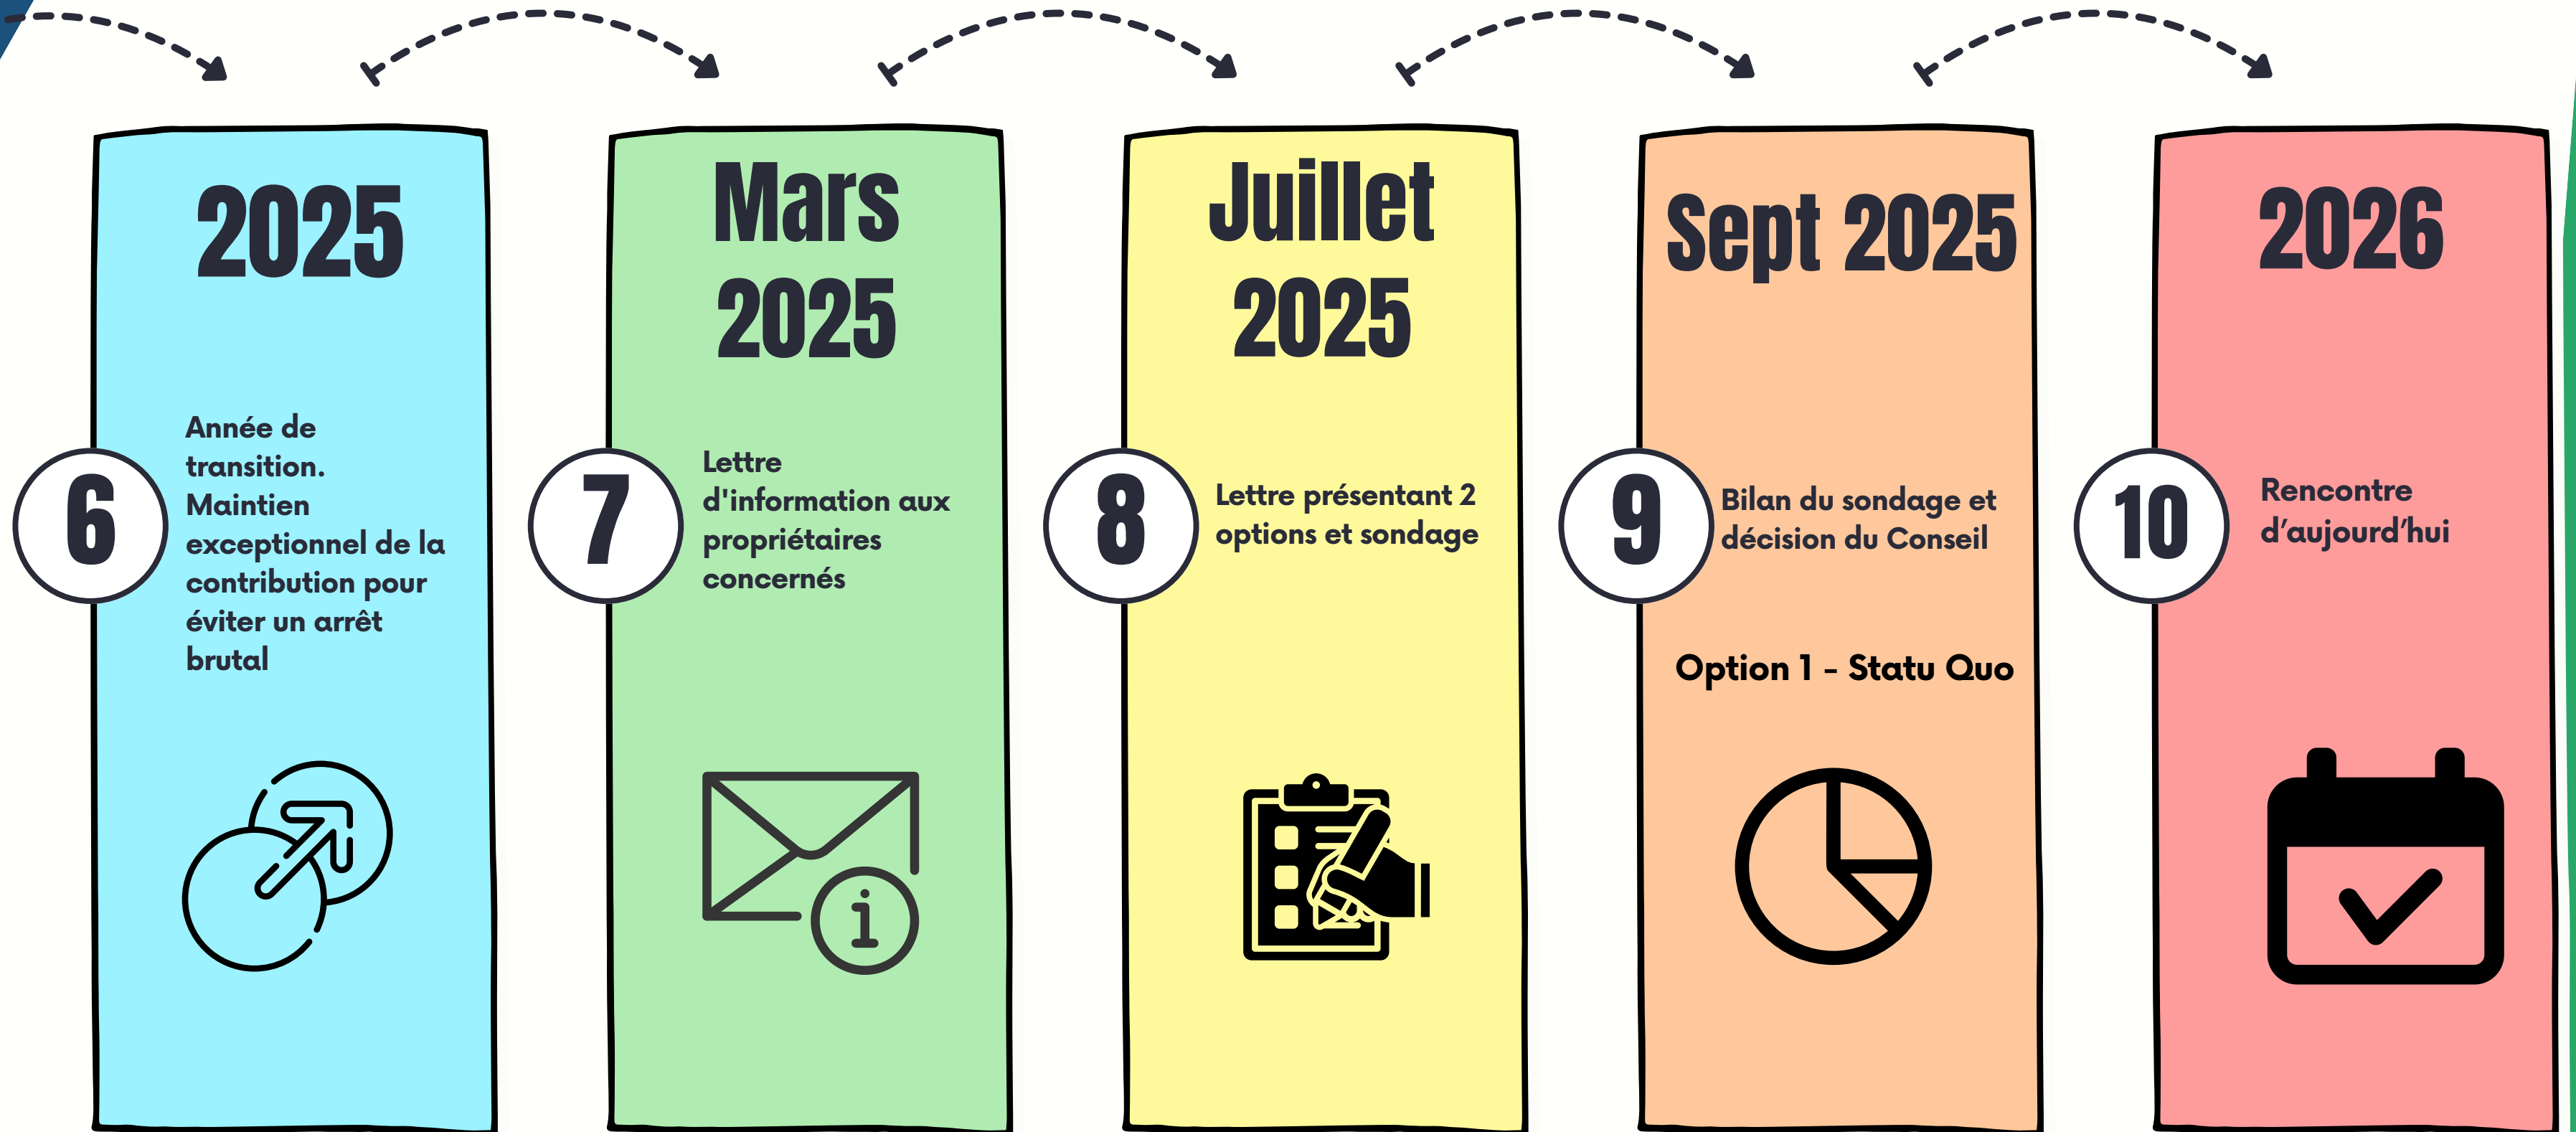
2025

6

Année de transition. Maintien exceptionnel de la contribution pour éviter un arrêt brutal

Mars 2025

7

Lettre d'information aux propriétaires concernés

Juillet 2025

8

Lettre présentant 2 options et sondage

Sept 2025

9

Bilan du sondage et décision du Conseil

Option 1 - Statu Quo

2026

10

Rencontre d'aujourd'hui